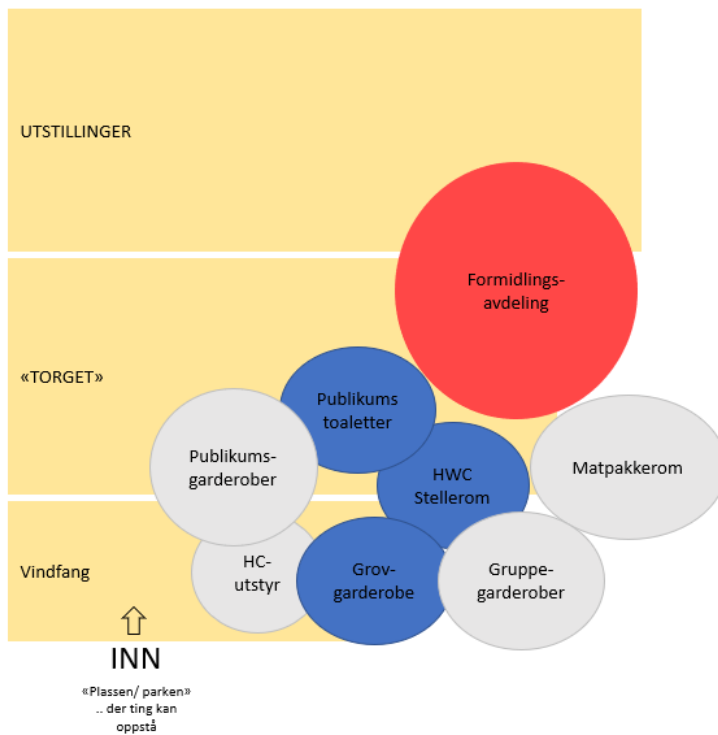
UTSTILLINGER

Formidlings-avdeling

«TORGET»

Publikums toaletter

Publikums-garderober

HWC Stellerom

Matpakkerom

Vindfang

HC-utstyr

Grov-garderobe

Gruppe-garderober

INN

«Plassen/ parken» .. der ting kan oppstå